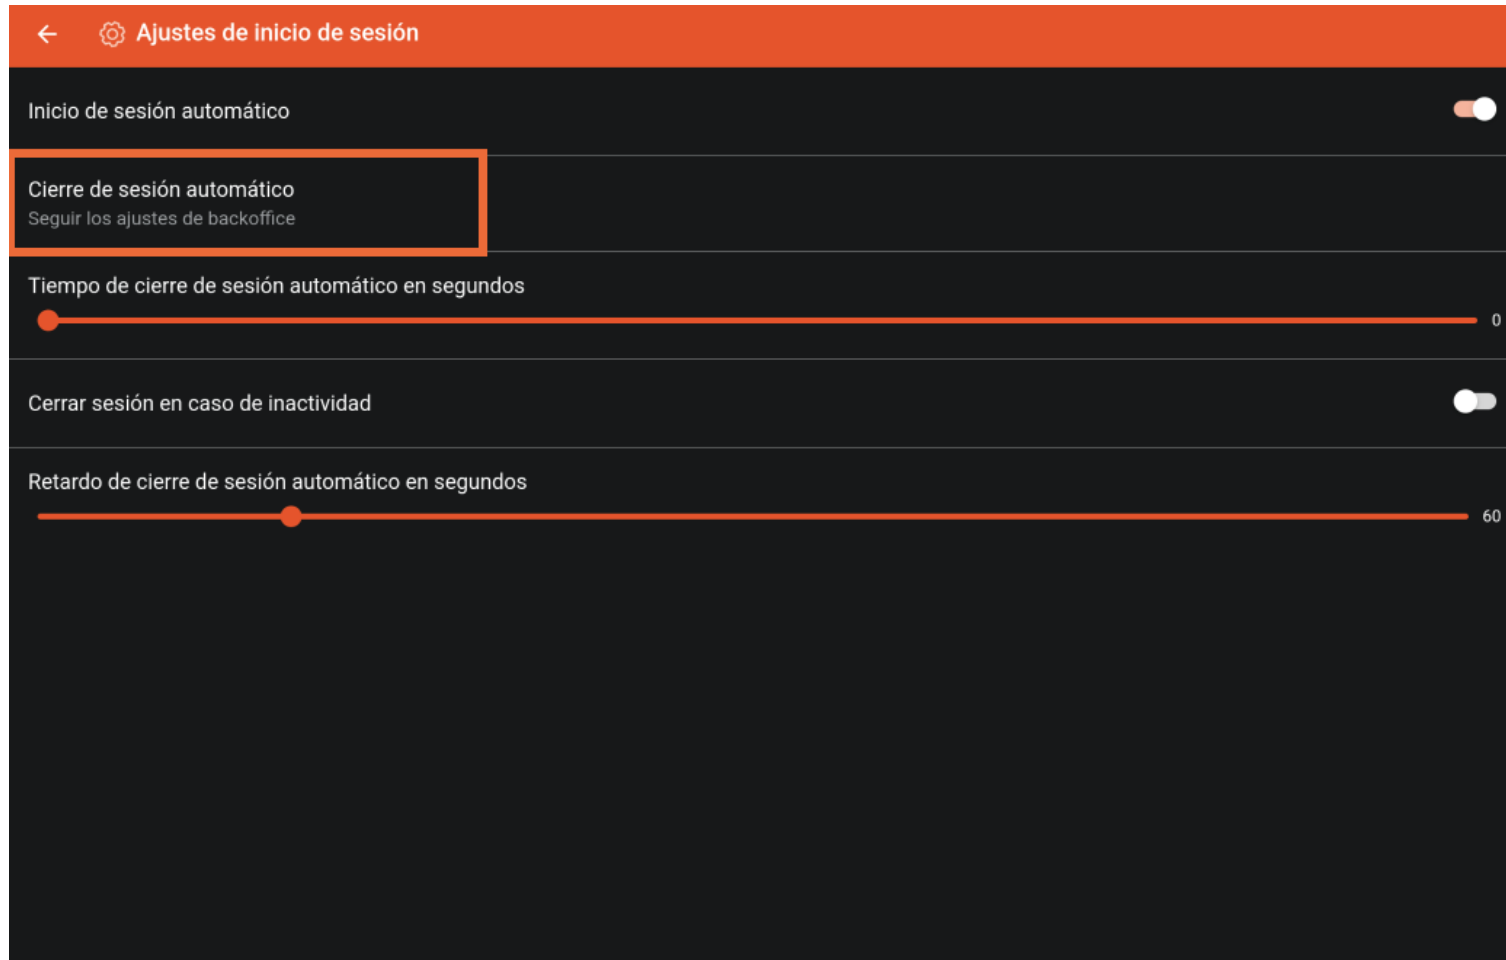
Ajustes de inicio de sesión

Inicio de sesión automático

Cierre de sesión automático
Seguir los ajustes de backoffice

Tiempo de cierre de sesión automático en segundos
0

Cerrar sesión en caso de inactividad

Retardo de cierre de sesión automático en segundos
60